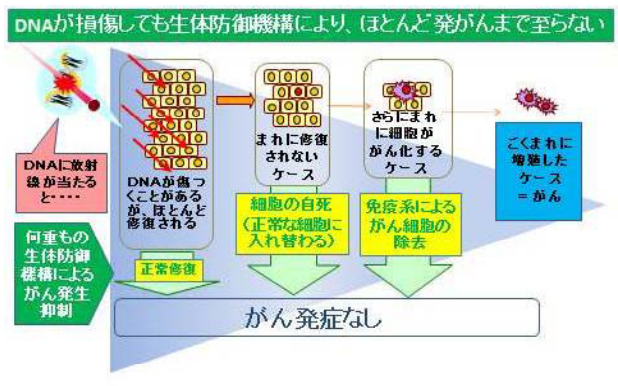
DNAが損傷しても生体防御機構により、ほとんど発がんまで至らない

DNAに放射線が当たると・・・・

DNAが傷つくことがあるが、ほとんど修復される

正常修復

まれに修復されないケース

細胞の自死（正常な細胞に入れ替わる）

さらにまれに細胞ががん化するケース

免疫系によるがん細胞の除去

ごくまれに増殖したケース＝がん

何重もの生体防御機構によるがん発生抑制

がん発症なし